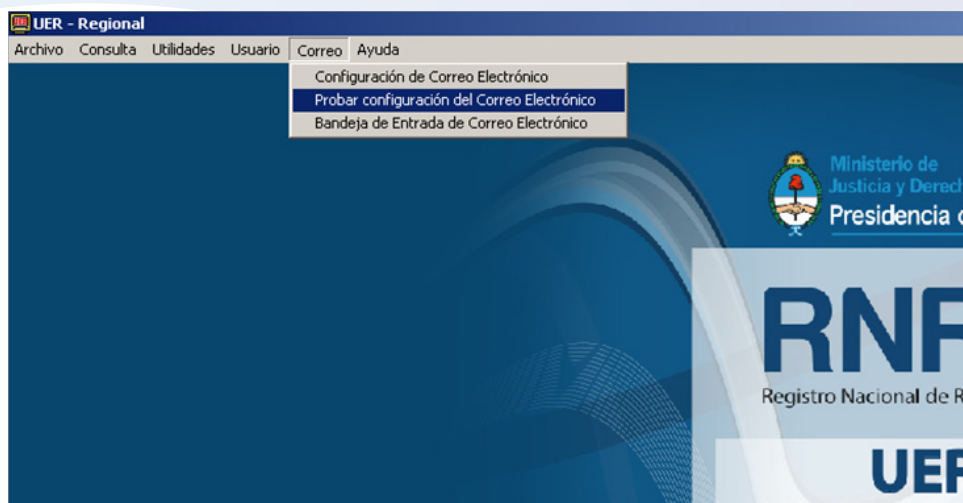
UER - Regional

Archivo Consulta Utilidades Usuario Correo Ayuda

Configuración de Correo Electrónico
Probar configuración del Correo Electrónico
Bandeja de Entrada de Correo Electrónico

Ministerio de
Justicia y Derech
Presidencia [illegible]

RNR
Registro Nacional de R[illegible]

UER